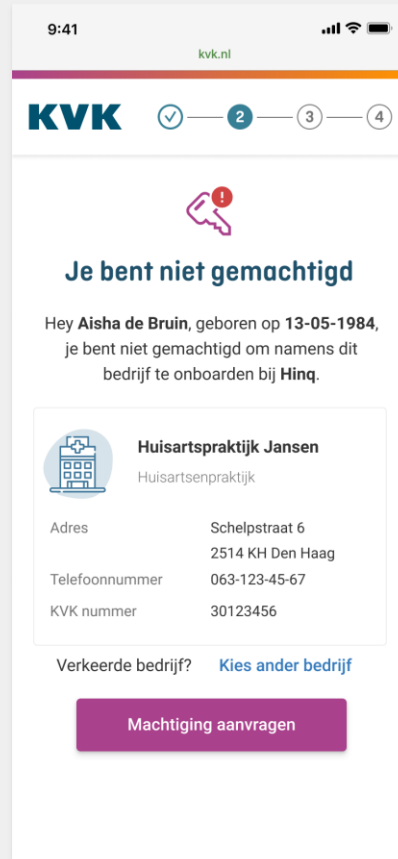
9:41

kvk.nl

KVK

2

3

4

Je bent niet gemachtigd

Hey **Aisha de Bruin**, geboren op **13-05-1984**, je bent niet gemachtigd om namens dit bedrijf te onboarden bij **Hinq**.

Huisartspraktijk Jansen

Huisartsenpraktijk

| | |
|---|---|
| Adres | Schelpstraat 6<br>2514 KH Den Haag |
| Telefoonnummer | 063-123-45-67 |
| KVK nummer | 30123456 |

Verkeerde bedrijf? Kies ander bedrijf

Machtiging aanvragen